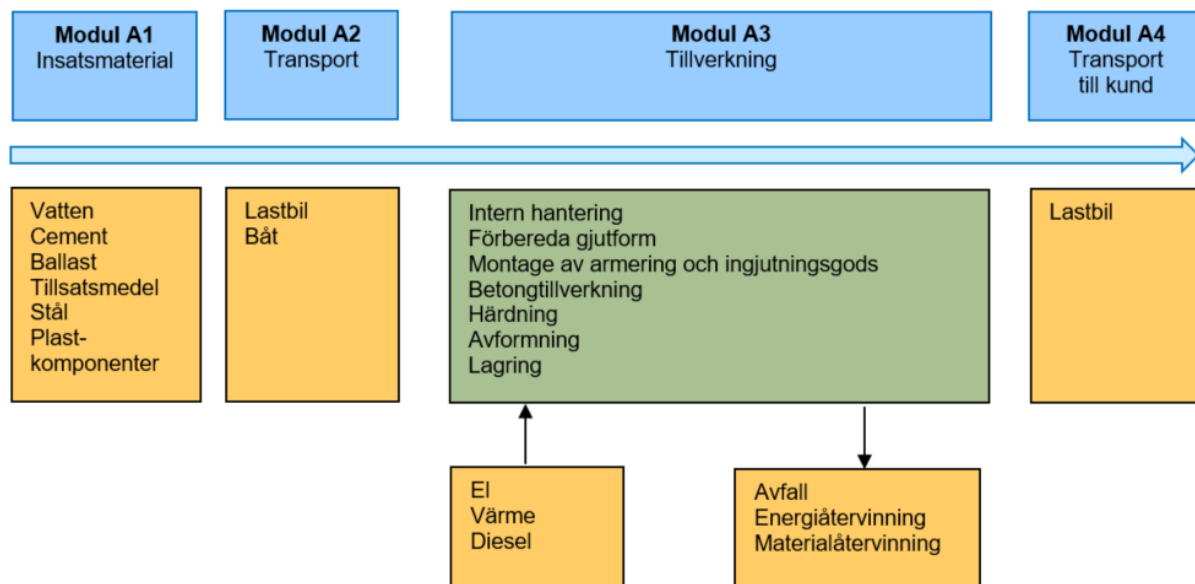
**Modul A1**
Insatsmaterial

**Modul A2**
Transport

**Modul A3**
Tillverkning

**Modul A4**
Transport till kund

Vatten
Cement
Ballast
Tillsatsmedel
Stål
Plast-
komponenter

Lastbil
Båt

Intern hantering
Förbereda gjutform
Montage av armering och ingjutningsgods
Betongtillverkning
Härdning
Avformning
Lagring

Lastbil

El
Värme
Diesel

Avfall
Energiåtervinning
Materialåtervinning